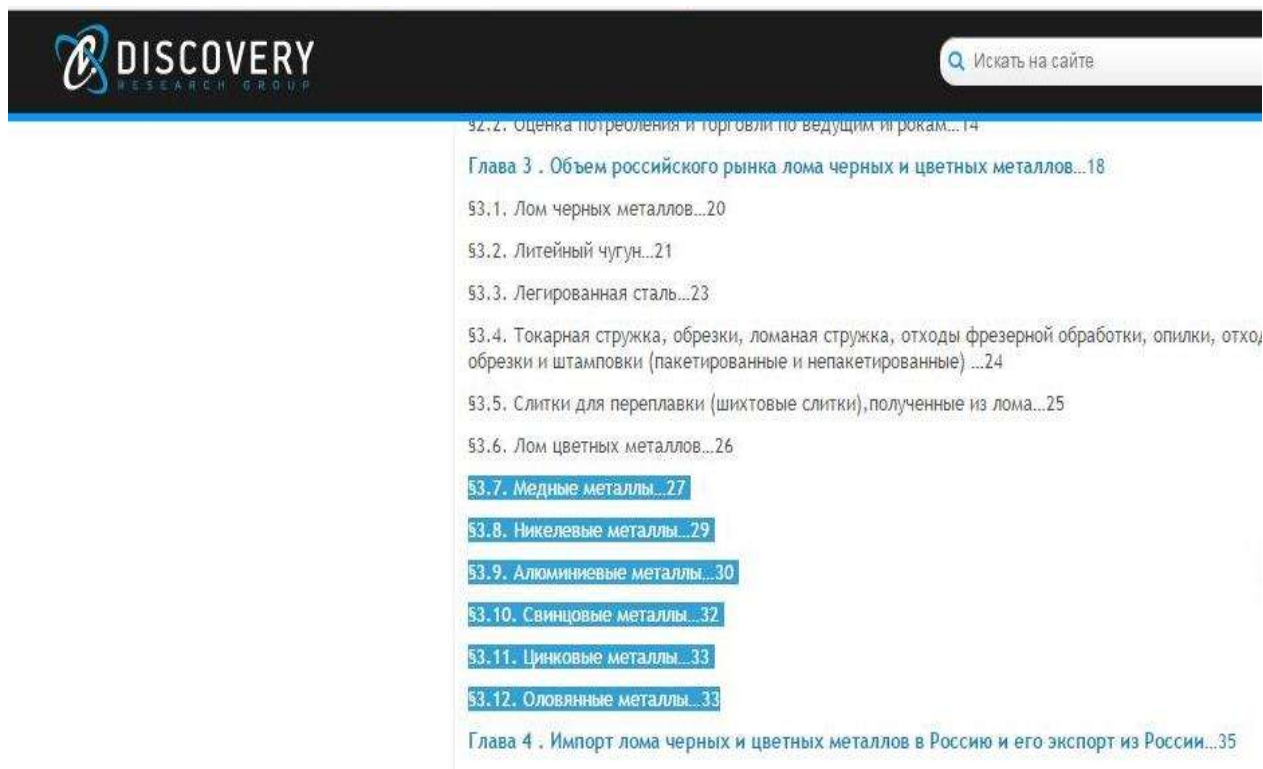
DISCOVERY
RESEARCH GROUP

Искать на сайте

§2.2. Оценка потребления и торговли по ведущим игрокам...14

Глава 3 . Объем российского рынка лома черных и цветных металлов...18

§3.1. Лом черных металлов...20

§3.2. Литейный чугун...21

§3.3. Легированная сталь...23

§3.4. Токарная стружка, обрезки, ломаная стружка, отходы фрезерной обработки, опилки, отход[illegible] обрезки и штамповки (пакетированные и непакетированные) ...24

§3.5. Слитки для переплавки (шихтовые слитки),полученные из лома...25

§3.6. Лом цветных металлов...26

§3.7. Медные металлы...27

§3.8. Никелевые металлы...29

§3.9. Алюминиевые металлы...30

§3.10. Свинцовые металлы...32

§3.11. Цинковые металлы...33

§3.12. Оловянные металлы...33

Глава 4 . Импорт лома черных и цветных металлов в Россию и его экспорт из России...35